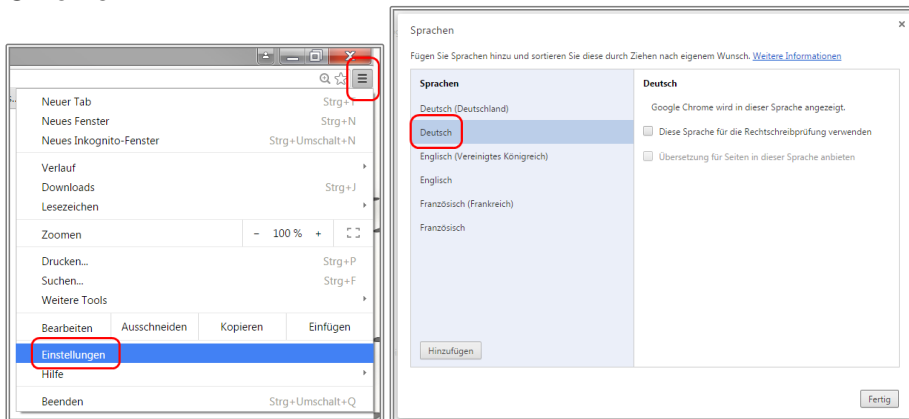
Neuer Tab Strg+T
Neues Fenster Strg+N
Neues Inkognito-Fenster Strg+Umschalt+N

Verlauf
Downloads Strg+J
Lesezeichen

Zoomen − 100 % +

Drucken... Strg+P
Suchen... Strg+F
Weitere Tools

Bearbeiten Ausschneiden Kopieren Einfügen
Einstellungen
Hilfe

Beenden Strg+Umschalt+Q

Sprachen

Fügen Sie Sprachen hinzu und sortieren Sie diese durch Ziehen nach eigenem Wunsch. Weitere Informationen

| Sprachen | Deutsch |
|---|---|
| Deutsch (Deutschland) | Google Chrome wird in dieser Sprache angezeigt. |
| Deutsch | Diese Sprache für die Rechtschreibprüfung verwenden |
| Englisch (Vereinigtes Königreich) | Übersetzung für Seiten in dieser Sprache anbieten |
| Englisch | |
| Französisch (Frankreich) | |
| Französisch | |

Hinzufügen

Fertig